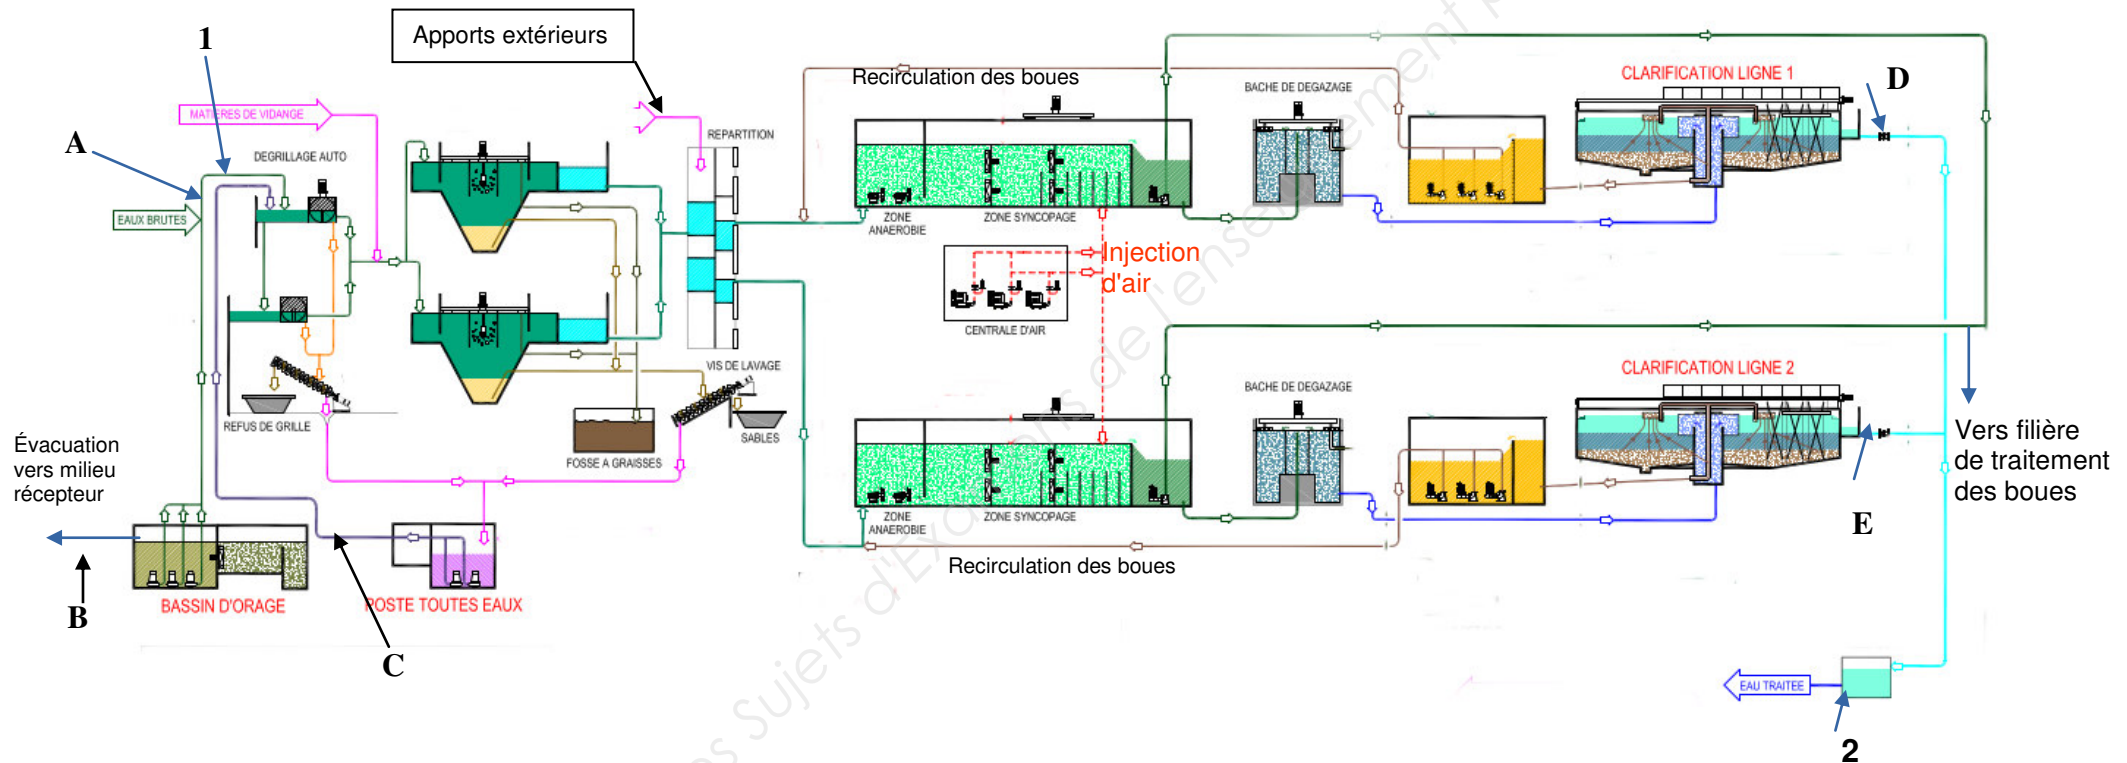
1

Apports extérieurs

A

MATIERES DE VIDANGE

DEGRILLAGE AUTO

EAUX BRUTES

REPARTITION

Recirculation des boues

BACHE DE DEGAZAGE

CLARIFICATION LIGNE 1

D

ZONE ANAEROBIE

ZONE SYNCOPAGE

Injection d'air

CENTRALE D'AIR

VIS DE LAVAGE

REFUS DE GRILLE

SABLES

FOSSE A GRAISSES

Évacuation vers milieu récepteur

BACHE DE DEGAZAGE

CLARIFICATION LIGNE 2

Vers filière de traitement des boues

ZONE ANAEROBIE

ZONE SYNCOPAGE

E

Recirculation des boues

BASSIN D'ORAGE

POSTE TOUTES EAUX

B

C

EAU TRAITEE

2

Annales des Sujets d'Examens de l'enseignement